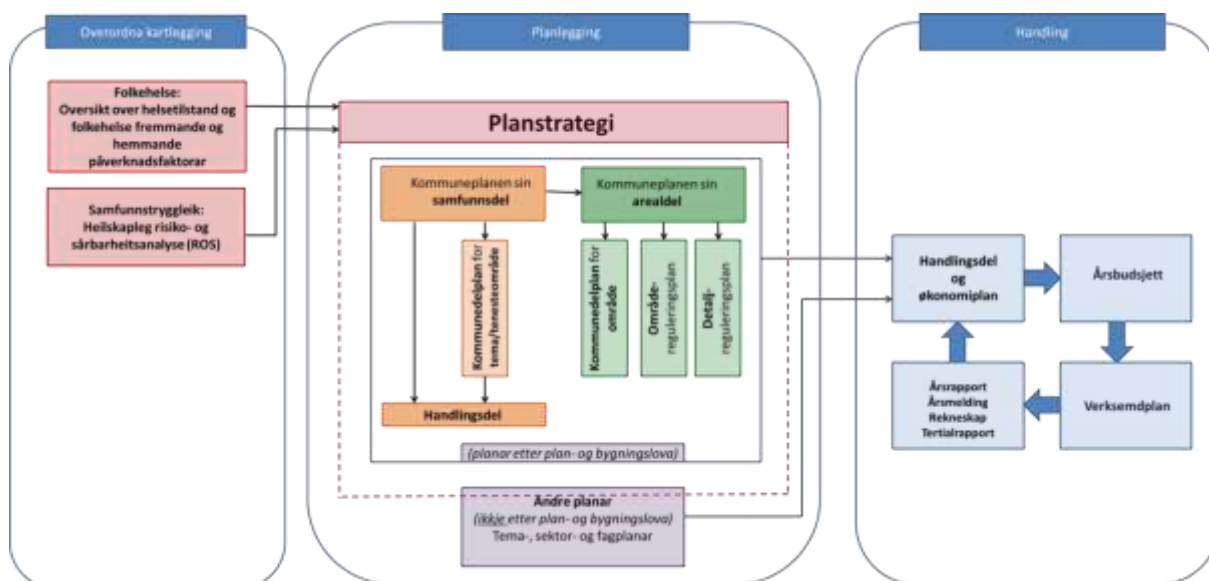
Overordna kartlegging

Folkehelse:
Oversikt over helsetilstand og folkehelse fremmande og hemmande påverknadsfaktorar

Samfunnstryggleik:
Heilskapleg risiko- og sårbarheitsanalyse (ROS)

Planlegging

Planstrategi

Kommuneplanen sin samfunnsdel

Kommuneplanen sin arealdel

Kommunedelplan for tema/tenesteområde

Kommunedelplan for område

Område-reguleringsplan

Detalj-reguleringsplan

Handlingsdel

(planar etter plan- og bygningslova)

Andre planar
(ikkje etter plan- og bygningslova)
Tema-, sektor- og fagplanar

Handling

Handlingsdel og økonomiplan

Årsbudsjett

Verksemdplan

Årsrapport
Årsmelding
Rekneskap
Tertialrapport